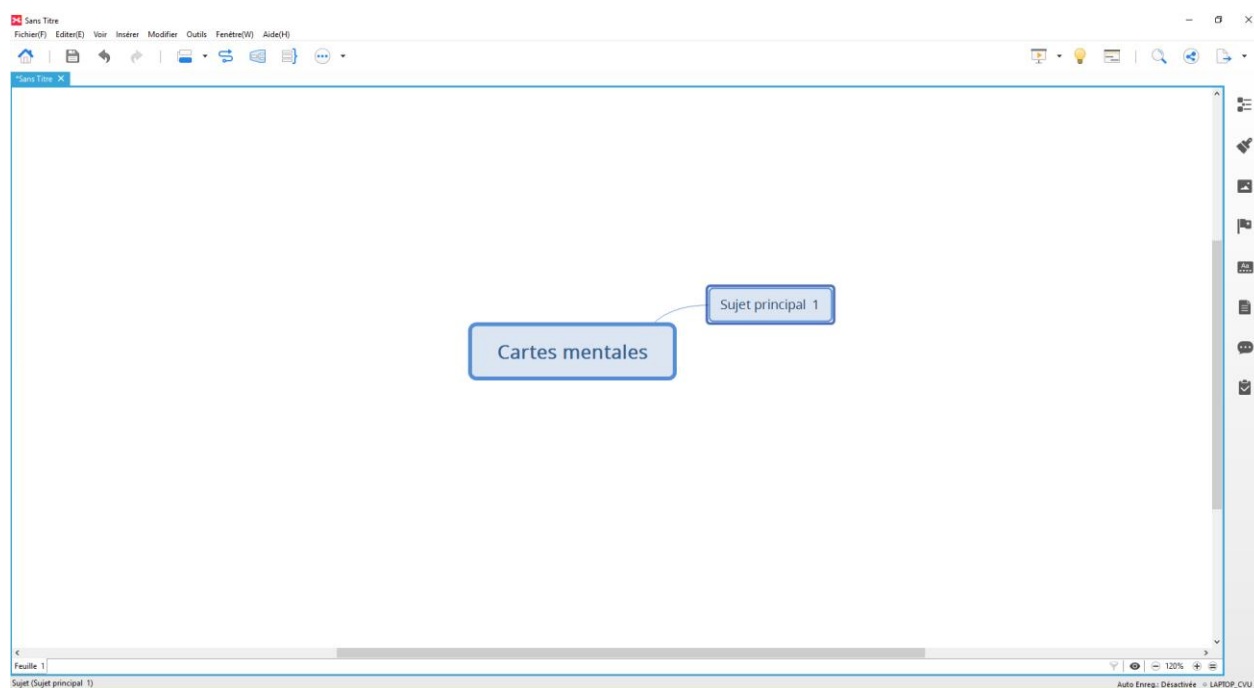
Sans Titre

Fichier(F) Editer(E) Voir Insérer Modifier Outils Fenêtre(W) Aide(H)

*Sans Titre ×

Sujet principal 1

Cartes mentales

Feuille 1

120%

Sujet (Sujet principal 1)

Auto Enreg.: Désactivée LAPTOP_CVU